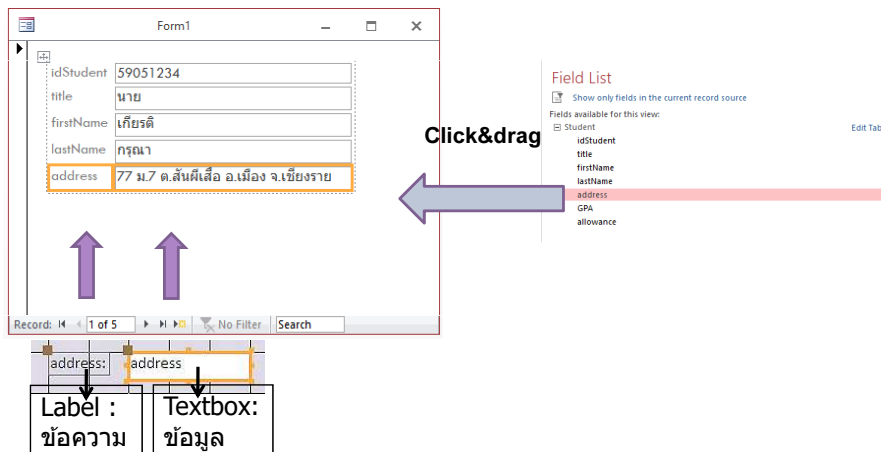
Form1

idStudent 59051234
title นาย
firstName เกียรติ
lastName กรุณา
address 77 ม.7 ต.สันผีเสื้อ อ.เมือง จ.เชียงราย

Record: 1 of 5 No Filter Search

Click&drag

Field List
Show only fields in the current record source
Fields available for this view:
Student Edit Tab
idStudent
title
firstName
lastName
address
GPA
allowance

address: address

Label : ข้อความ

Textbox: ข้อมูล